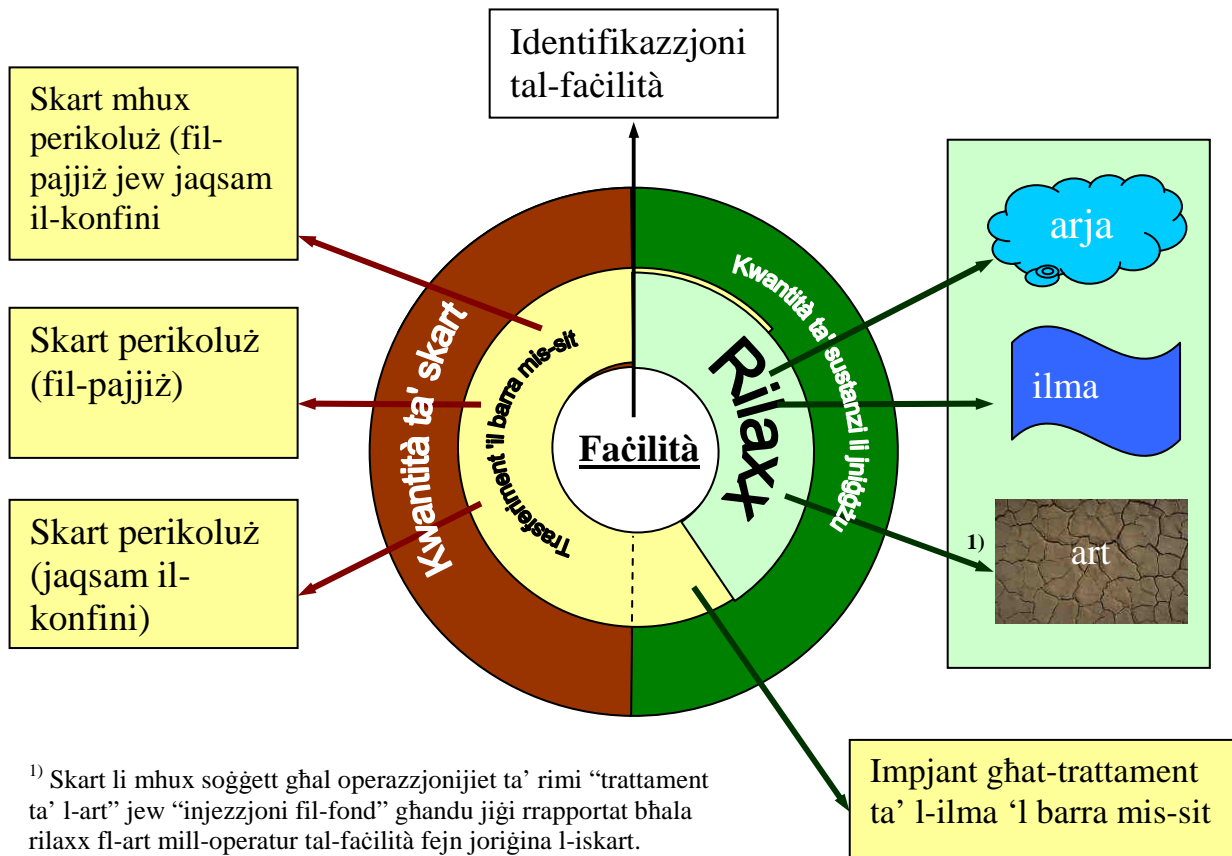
Identifikazzjoni tal-faċilità

Skart mhux perikoluż (fil-pajjiż jew jaqsam il-konfini

Skart perikoluż (fil-pajjiż)

Skart perikoluż (jaqsam il-konfini)

Kwantità ta' skart

Trasferiment 'il barra mis-sit

Faċilità

Rilaxx

Kwantità ta' sustanzi li jniġġżu

arja

ilma

1)

art

$^{1)}$ Skart li mhux soġġett għal operazzjonijiet ta' rimi "trattament ta' l-art" jew "injezzjoni fil-fond" għandu jiġi rrapportat bħala rilaxx fl-art mill-operatur tal-faċilità fejn joriġina l-iskart.

Impjant għat-trattament ta' l-ilma 'l barra mis-sit